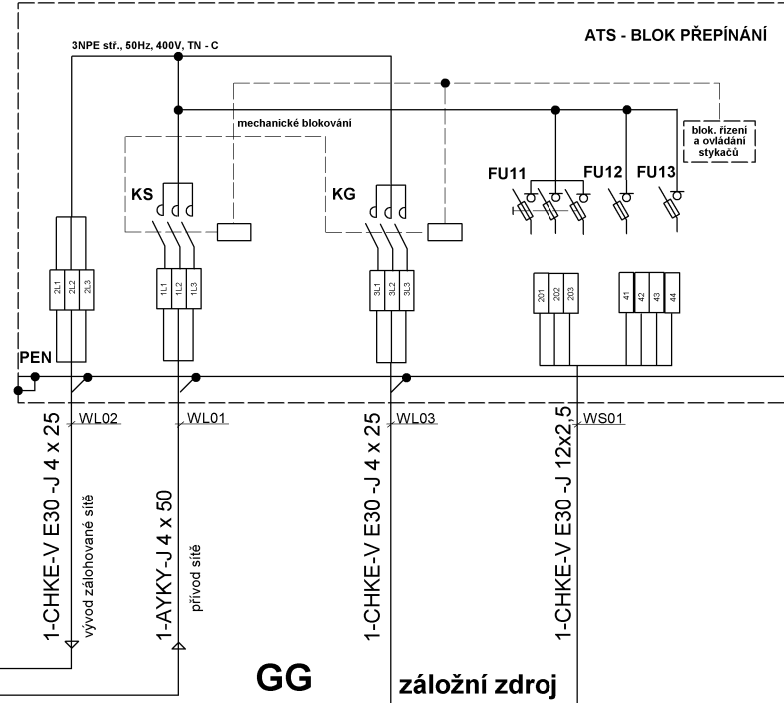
ATS - BLOK PŘEPÍNÁNÍ

3NPE stř., 50Hz, 400V, TN - C

mechanické blokování

blok. řízení a ovládání stykačů

KS

KG

FU11

FU12

FU13

2L1 2L2 2L3

1L1 1L2 1L3

3L1 3L2 3L3

201 202 203

41 42 43 44

PEN

WL02

WL01

WL03

WS01

1-CHKE-V E30 -J 4 x 25

vývod zálohované sítě

1-AYKY-J 4 x 50

přívod sítě

1-CHKE-V E30 -J 4 x 25

1-CHKE-V E30 -J 12x2,5

GG

záložní zdroj